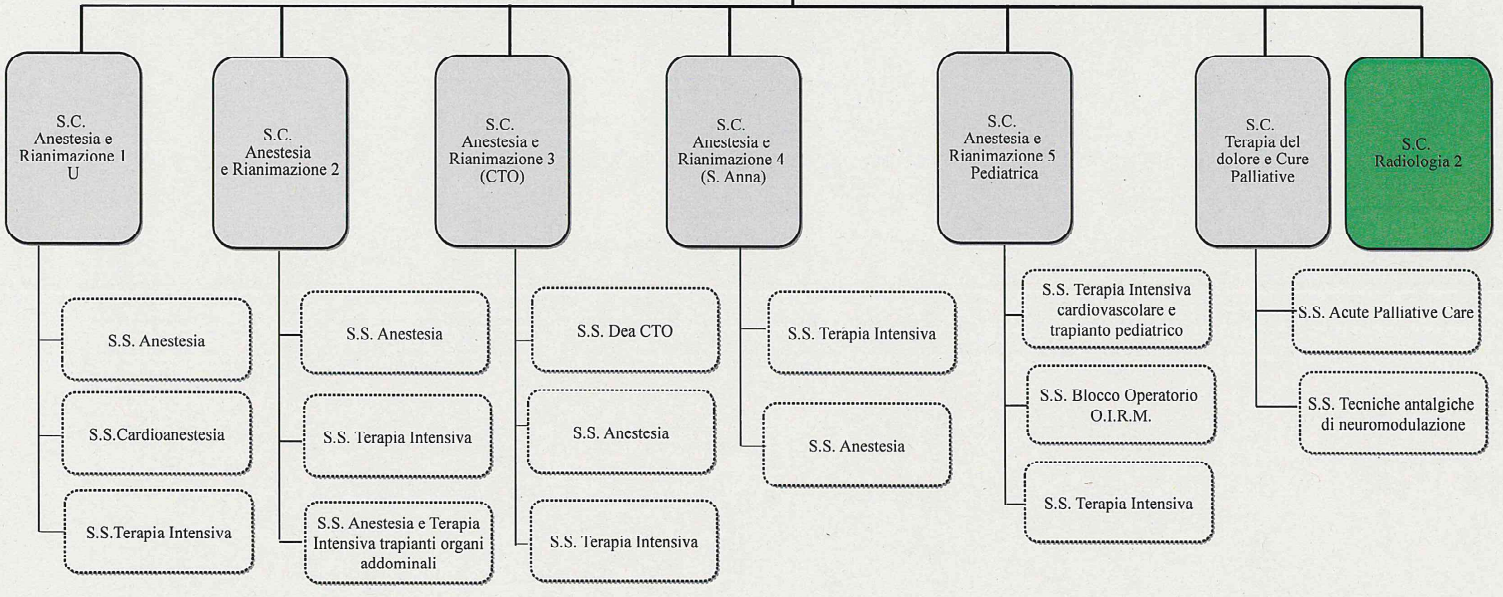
S.C. Anestesia e Rianimazione 1 U

S.S. Anestesia

S.S.Cardioanestesia

S.S.Terapia Intensiva

S.C. Anestesia e Rianimazione 2

S.S. Anestesia

S.S. Terapia Intensiva

S.S. Anestesia e Terapia Intensiva trapianti organi addominali

S.C. Anestesia e Rianimazione 3 (CTO)

S.S. Dea CTO

S.S. Anestesia

S.S. Terapia Intensiva

S.C. Anestesia e Rianimazione 4 (S. Anna)

S.S. Terapia Intensiva

S.S. Anestesia

S.C. Anestesia e Rianimazione 5 Pediatrica

S.S. Terapia Intensiva cardiovascolare e trapianto pediatrico

S.S. Blocco Operatorio O.I.R.M.

S.S. Terapia Intensiva

S.C. Terapia del dolore e Cure Palliative

S.S. Acute Palliative Care

S.S. Tecniche antalgiche di neuromodulazione

S.C. Radiologia 2